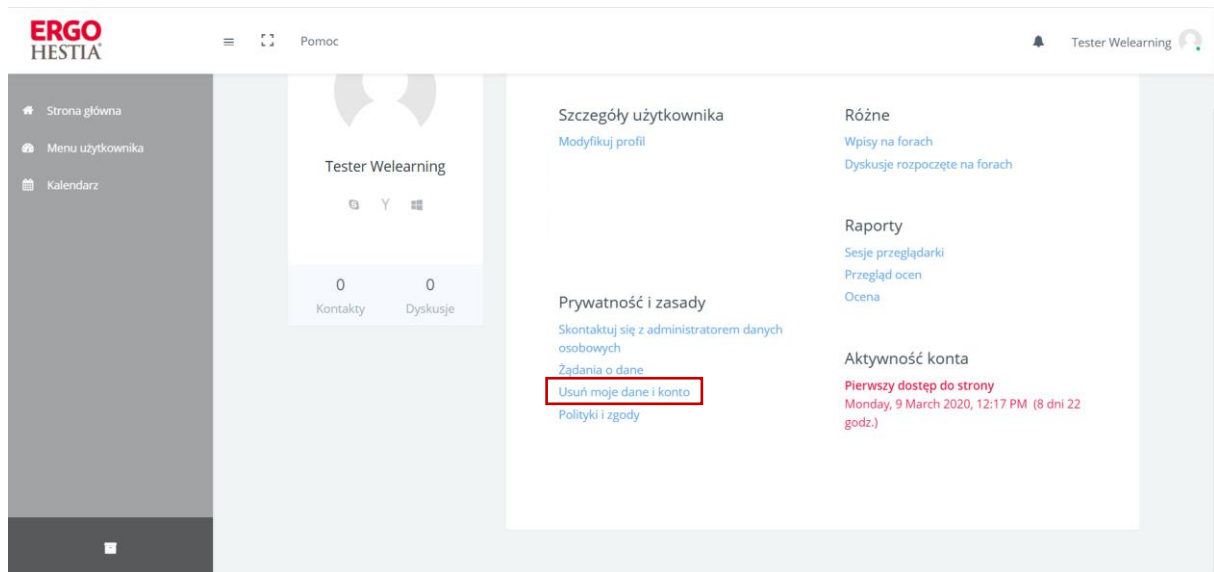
ERGO HESTIA

Pomoc

Tester Welearning

Strona główna
Menu użytkownika
Kalendarz

Tester Welearning

0
Kontakty

0
Dyskusje

Szczegóły użytkownika
Modyfikuj profil

Prywatność i zasady
Skontaktuj się z administratorem danych osobowych
Żądania o dane
Usuń moje dane i konto
Polityki i zgody

Różne
Wpisy na forach
Dyskusje rozpoczęte na forach

Raporty
Sesje przeglądarki
Przegląd ocen
Ocena

Aktywność konta
Pierwszy dostęp do strony
Monday, 9 March 2020, 12:17 PM (8 dni 22 godz.)